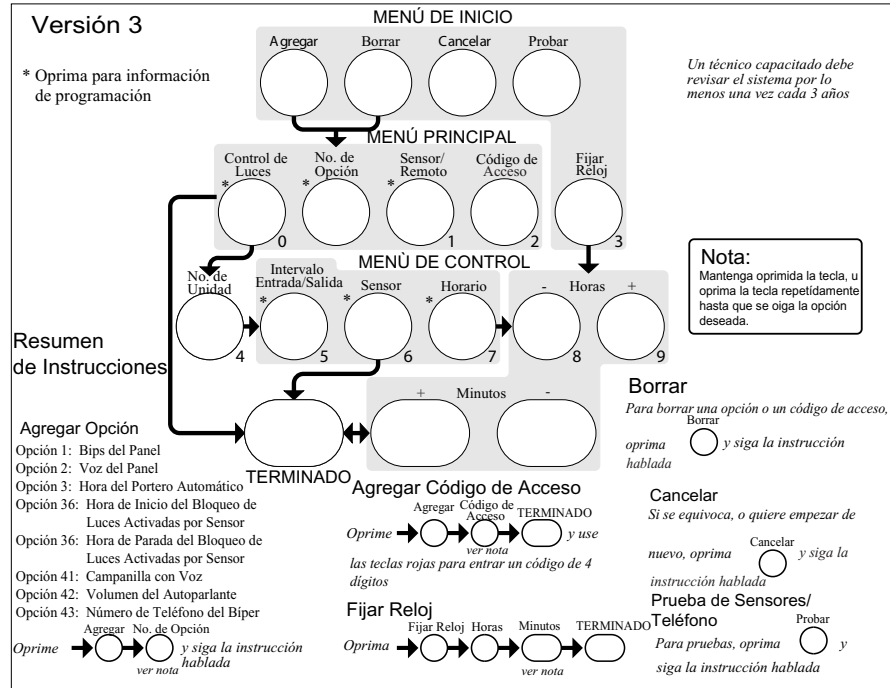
Versión 3

* Oprima para información de programación

MENÚ DE INICIO

Agregar Borrar Cancelar Probar

Un técnico capacitado debe revisar el sistema por lo menos una vez cada 3 años

MENÚ PRINCIPAL

Control de Luces * 0
No. de Opción *
Sensor/ Remoto * 1
Código de Acceso 2
Fijar Reloj 3

Nota:
Mantenga oprimida la tecla, u oprima la tecla repetidamente hasta que se oiga la opción deseada.

MENÙ DE CONTROL

No. de Unidad 4
Intervalo Entrada/Salida * 5
Sensor * 6
Horario * 7
- Horas + 8 9

Resumen de Instrucciones

+ Minutos -

TERMINADO

Borrar
Para borrar una opción o un código de acceso, oprima Borrar y siga la instrucción hablada

Agregar Opción
Opción 1: Bips del Panel
Opción 2: Voz del Panel
Opción 3: Hora del Portero Automático
Opción 36: Hora de Inicio del Bloqueo de Luces Activadas por Sensor
Opción 36: Hora de Parada del Bloqueo de Luces Activadas por Sensor
Opción 41: Campanilla con Voz
Opción 42: Volumen del Autoparlante
Opción 43: Número de Teléfono del Bíper

Oprime Agregar No. de Opción ver nota y siga la instrucción hablada

Agregar Código de Acceso
Oprime Agregar Código de Acceso ver nota TERMINADO y use las teclas rojas para entrar un código de 4 dígitos

Cancelar
Si se equivoca, o quiere empezar de nuevo, oprima Cancelar y siga la instrucción hablada

Fijar Reloj
Oprima Fijar Reloj Horas Minutos ver nota TERMINADO

Prueba de Sensores/ Teléfono
Para pruebas, oprima Probar y siga la instrucción hablada